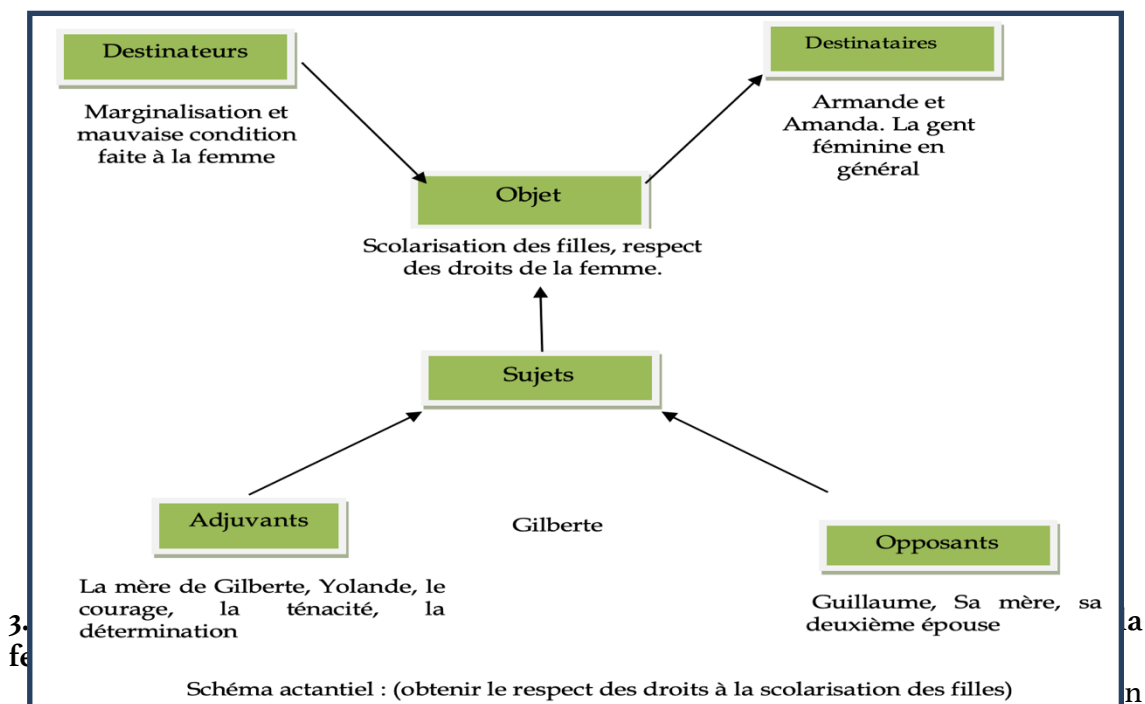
Destinateurs

Marginalisation et mauvaise condition faite à la femme

Destinataires

Armande et Amanda. La gent féminine en général

Objet

Scolarisation des filles, respect des droits de la femme.

Sujets

Gilberte

Adjuvants

La mère de Gilberte, Yolande, le courage, la ténacité, la détermination

Opposants

Guillaume, Sa mère, sa deuxième épouse

3.

fe

a

n

Schéma actantiel : (obtenir le respect des droits à la scolarisation des filles)